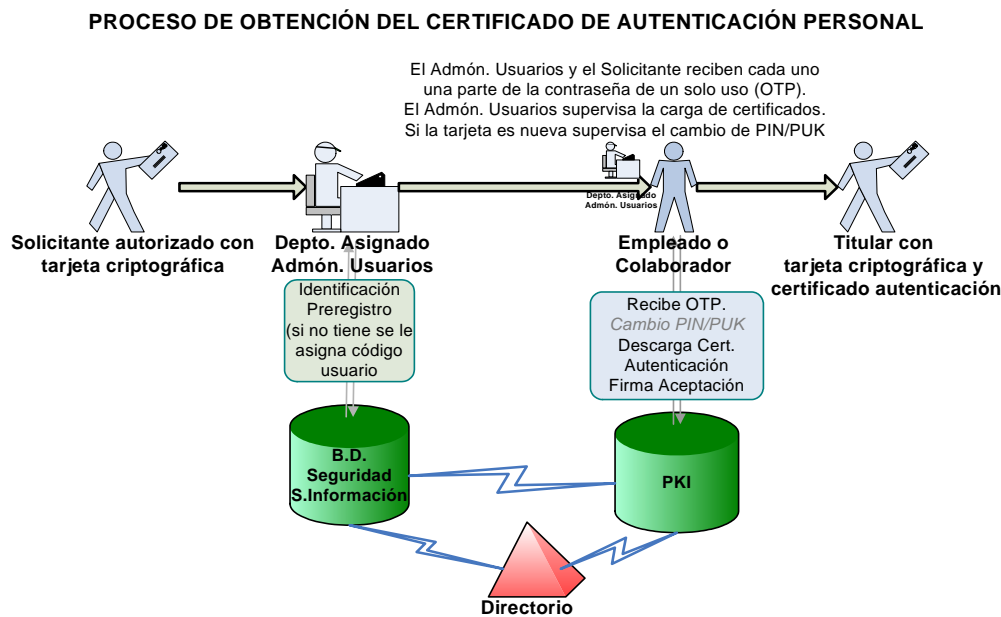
PROCESO DE OBTENCIÓN DEL CERTIFICADO DE AUTENTICACIÓN PERSONAL

El Admón. Usuarios y el Solicitante reciben cada uno una parte de la contraseña de un solo uso (OTP). El Admón. Usuarios supervisa la carga de certificados. Si la tarjeta es nueva supervisa el cambio de PIN/PUK

Depto. Asignado Admón. Usuarios

Solicitante autorizado con tarjeta criptográfica

Depto. Asignado Admón. Usuarios

Empleado o Colaborador

Titular con tarjeta criptográfica y certificado autenticación

Identificación Preregistro (si no tiene se le asigna código usuario

Recibe OTP. Cambio PIN/PUK Descarga Cert. Autenticación Firma Aceptación

B.D. Seguridad S.Información

PKI

Directorio